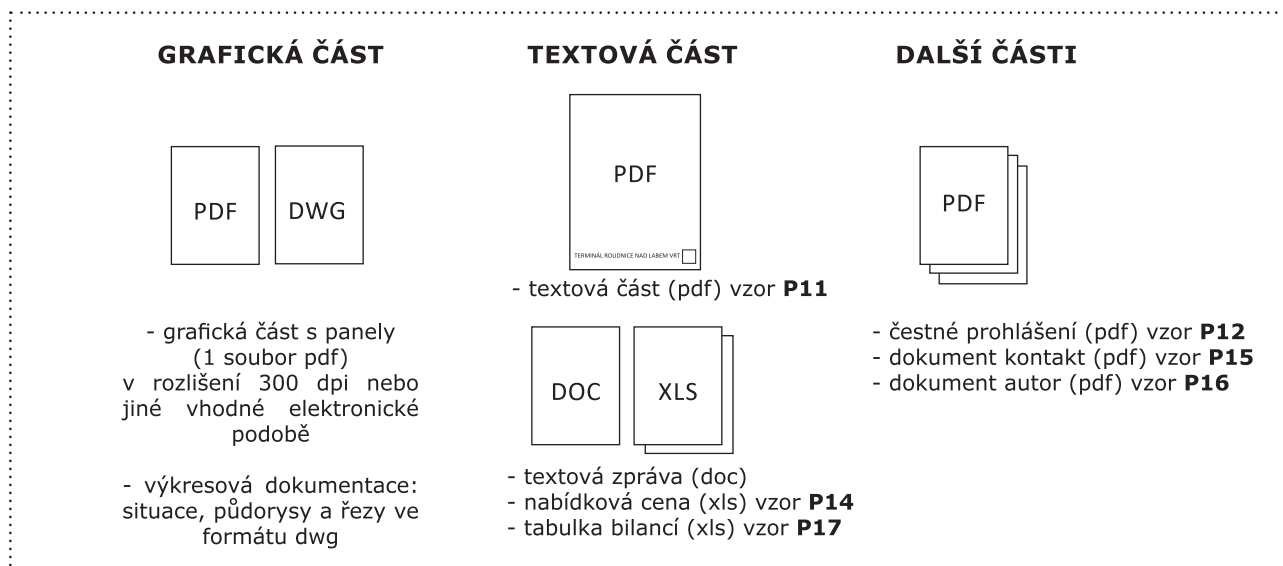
GRAFICKÁ ČÁST

PDF

DWG

- grafická část s panely (1 soubor pdf) v rozlišení 300 dpi nebo jiné vhodné elektronické podobě

- výkresová dokumentace: situace, půdorysy a řezy ve formátu dwg

TEXTOVÁ ČÁST

PDF

TERMINÁL ROUDNICE NAD LABEM VRT

- textová část (pdf) vzor **P11**

DOC

XLS

- textová zpráva (doc)
- nabídková cena (xls) vzor **P14**
- tabulka bilancí (xls) vzor **P17**

DALŠÍ ČÁSTI

PDF

- čestné prohlášení (pdf) vzor **P12**
- dokument kontakt (pdf) vzor **P15**
- dokument autor (pdf) vzor **P16**